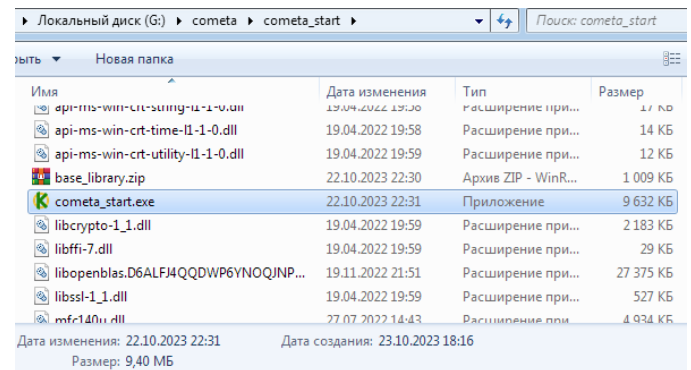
▸ Локальный диск (G:) ▸ cometa ▸ cometa_start ▸

Поиск: cometa_start

рыть ▼ Новая папка

| Имя | Дата изменения | Тип | Размер |
|---|---|---|---|
| api-ms-win-crt-string-l1-1-0.dll | 19.04.2022 19:58 | Расширение при... | 17 КБ |
| api-ms-win-crt-time-l1-1-0.dll | 19.04.2022 19:58 | Расширение при... | 14 КБ |
| api-ms-win-crt-utility-l1-1-0.dll | 19.04.2022 19:59 | Расширение при... | 12 КБ |
| base_library.zip | 22.10.2023 22:30 | Архив ZIP - WinR... | 1 009 КБ |
| cometa_start.exe | 22.10.2023 22:31 | Приложение | 9 632 КБ |
| libcrypto-1_1.dll | 19.04.2022 19:59 | Расширение при... | 2 183 КБ |
| libffi-7.dll | 19.04.2022 19:59 | Расширение при... | 29 КБ |
| libopenblas.D6ALFJ4QQDWP6YNOQJNP... | 19.11.2022 21:51 | Расширение при... | 27 375 КБ |
| libssl-1_1.dll | 19.04.2022 19:59 | Расширение при... | 527 КБ |
| mfc140u.dll | 27.07.2022 14:43 | Расширение при... | 4 934 КБ |

Дата изменения: 22.10.2023 22:31 Дата создания: 23.10.2023 18:16
Размер: 9,40 МБ